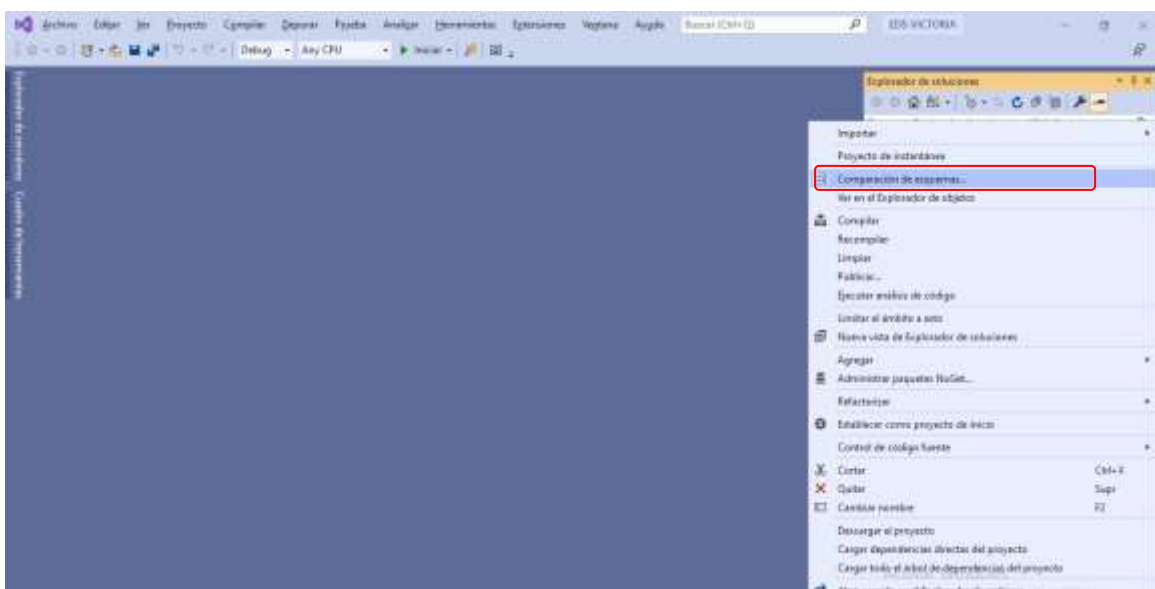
Archivo Editar Ver Proyecto Compilar Depurar Prueba Analizar Herramientas Extensiones Ventana Ayuda Buscar (Ctrl+Q) EDS VICTORIA

Debug Any CPU Iniciar

Explorador de servidores Cuadro de herramientas

Explorador de soluciones

Importar
Proyecto de instantánea
Comparación de esquemas...
Ver en el Explorador de objetos
Compilar
Recompilar
Limpiar
Publicar...
Ejecutar análisis de código
Limitar el ámbito a esto
Nueva vista de Explorador de soluciones
Agregar
Administrar paquetes NuGet...
Refactorizar
Establecer como proyecto de inicio
Control de código fuente
Cortar Ctrl+X
Quitar Supr
Cambiar nombre F2
Descargar el proyecto
Cargar dependencias directas del proyecto
Cargar todo el árbol de dependencias del proyecto